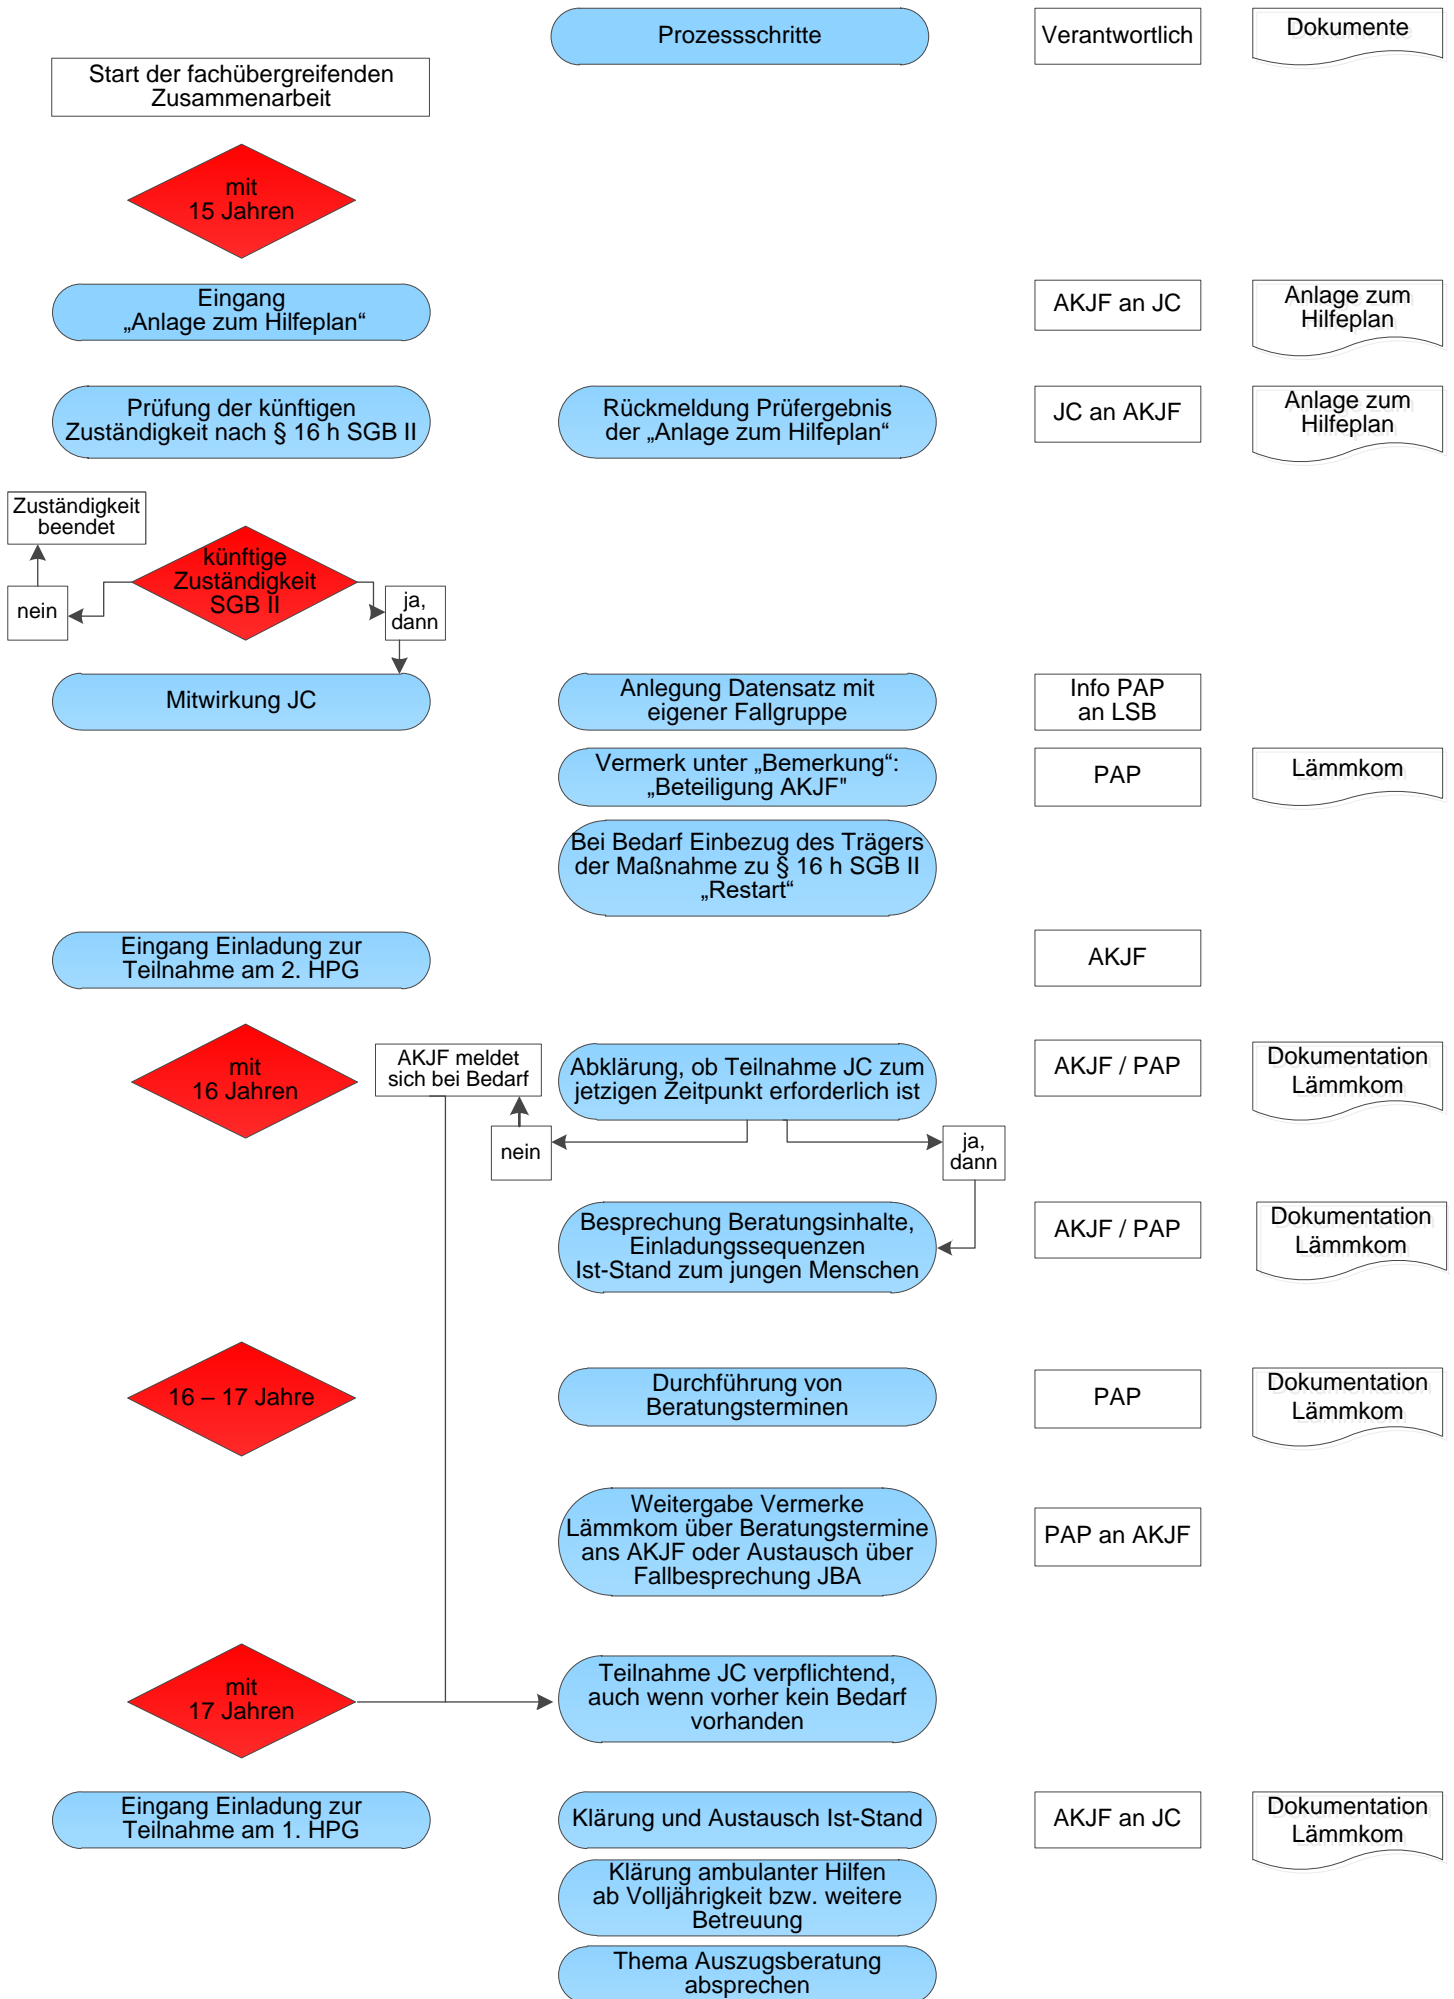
Prozessschritte

Verantwortlich

Dokumente

Start der fachübergreifenden Zusammenarbeit

mit 15 Jahren

Eingang „Anlage zum Hilfeplan“

AKJF an JC

Anlage zum Hilfeplan

Prüfung der künftigen Zuständigkeit nach § 16 h SGB II

Rückmeldung Prüfergebnis der „Anlage zum Hilfeplan“

JC an AKJF

Anlage zum Hilfeplan

Zuständigkeit beendet

künftige Zuständigkeit SGB II

nein

ja, dann

Mitwirkung JC

Anlegung Datensatz mit eigener Fallgruppe

Info PAP an LSB

Vermerk unter „Bemerkung“: „Beteiligung AKJF"

PAP

Lämmkom

Bei Bedarf Einbezug des Trägers der Maßnahme zu § 16 h SGB II „Restart“

Eingang Einladung zur Teilnahme am 2. HPG

AKJF

mit 16 Jahren

AKJF meldet sich bei Bedarf

Abklärung, ob Teilnahme JC zum jetzigen Zeitpunkt erforderlich ist

AKJF / PAP

Dokumentation Lämmkom

nein

ja, dann

Besprechung Beratungsinhalte, Einladungssequenzen Ist-Stand zum jungen Menschen

AKJF / PAP

Dokumentation Lämmkom

16 – 17 Jahre

Durchführung von Beratungsterminen

PAP

Dokumentation Lämmkom

Weitergabe Vermerke Lämmkom über Beratungstermine ans AKJF oder Austausch über Fallbesprechung JBA

PAP an AKJF

mit 17 Jahren

Teilnahme JC verpflichtend, auch wenn vorher kein Bedarf vorhanden

Eingang Einladung zur Teilnahme am 1. HPG

Klärung und Austausch Ist-Stand

AKJF an JC

Dokumentation Lämmkom

Klärung ambulanter Hilfen ab Volljährigkeit bzw. weitere Betreuung

Thema Auszugsberatung absprechen